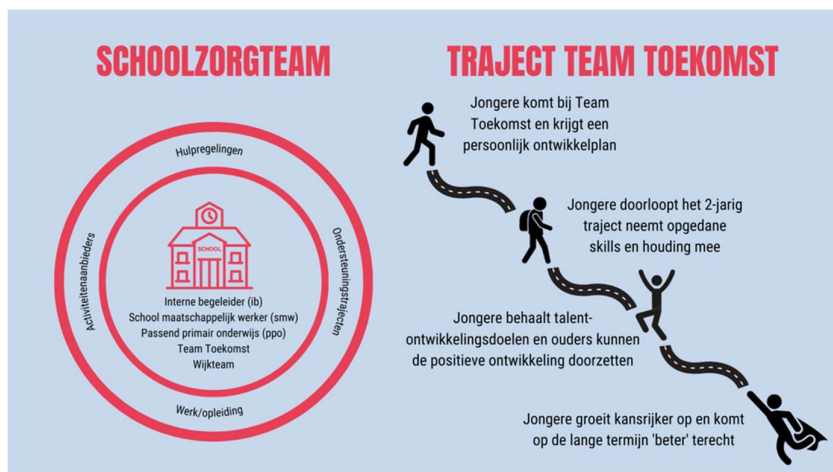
SCHOOLZORGTEAM

Hulpregelingen

Activiteitenaanbieders

Ondersteuningstrajecten

SCHOOL

Interne begeleider (ib)
School maatschappelijk werker (smw)
Passend primair onderwijs (ppo)
Team Toekomst
Wijkteam

Werk/opleiding

TRAJECT TEAM TOEKOMST

Jongere komt bij Team Toekomst en krijgt een persoonlijk ontwikkelplan

Jongere doorloopt het 2-jarig traject neemt opgedane skills en houding mee

Jongere behaalt talentontwikkelingsdoelen en ouders kunnen de positieve ontwikkeling doorzetten

Jongere groeit kansrijker op en komt op de lange termijn 'beter' terecht